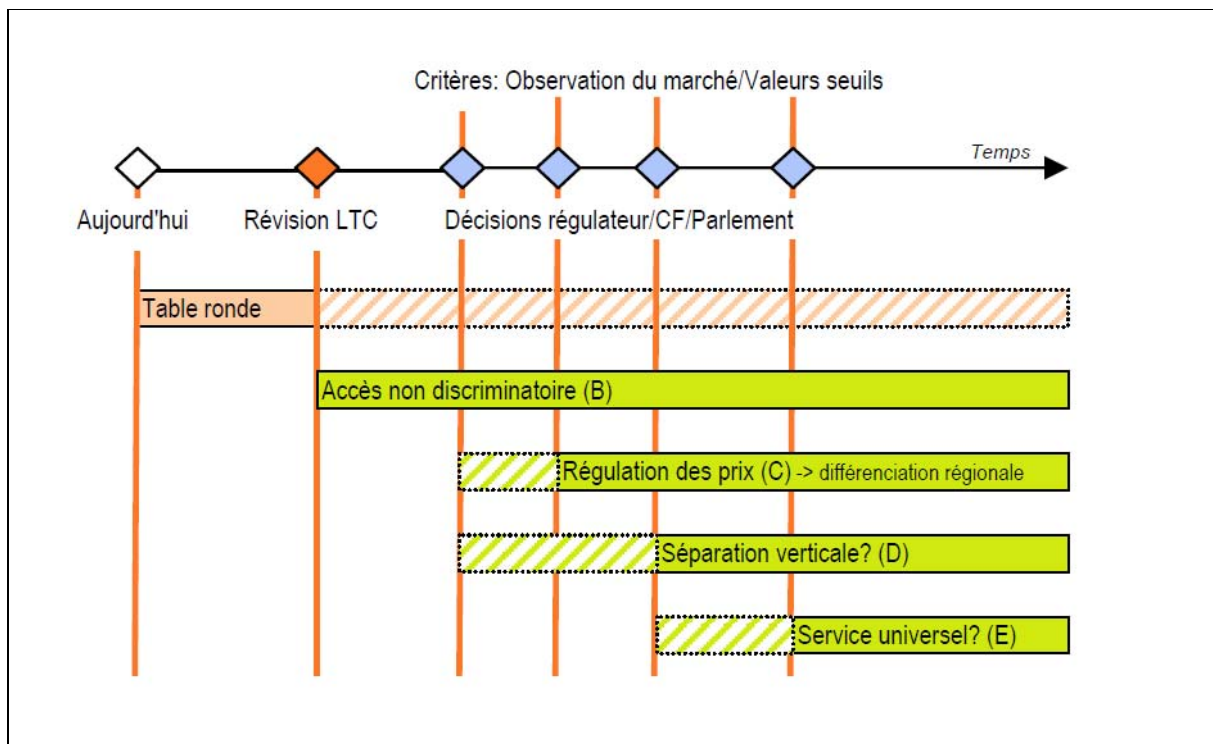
Critères: Observation du marché/Valeurs seuils

Temps

Aujourd'hui

Révision LTC

Décisions régulateur/CF/Parlement

Table ronde

Accès non discriminatoire (B)

Régulation des prix (C) -> différenciation régionale

Séparation verticale? (D)

Service universel? (E)